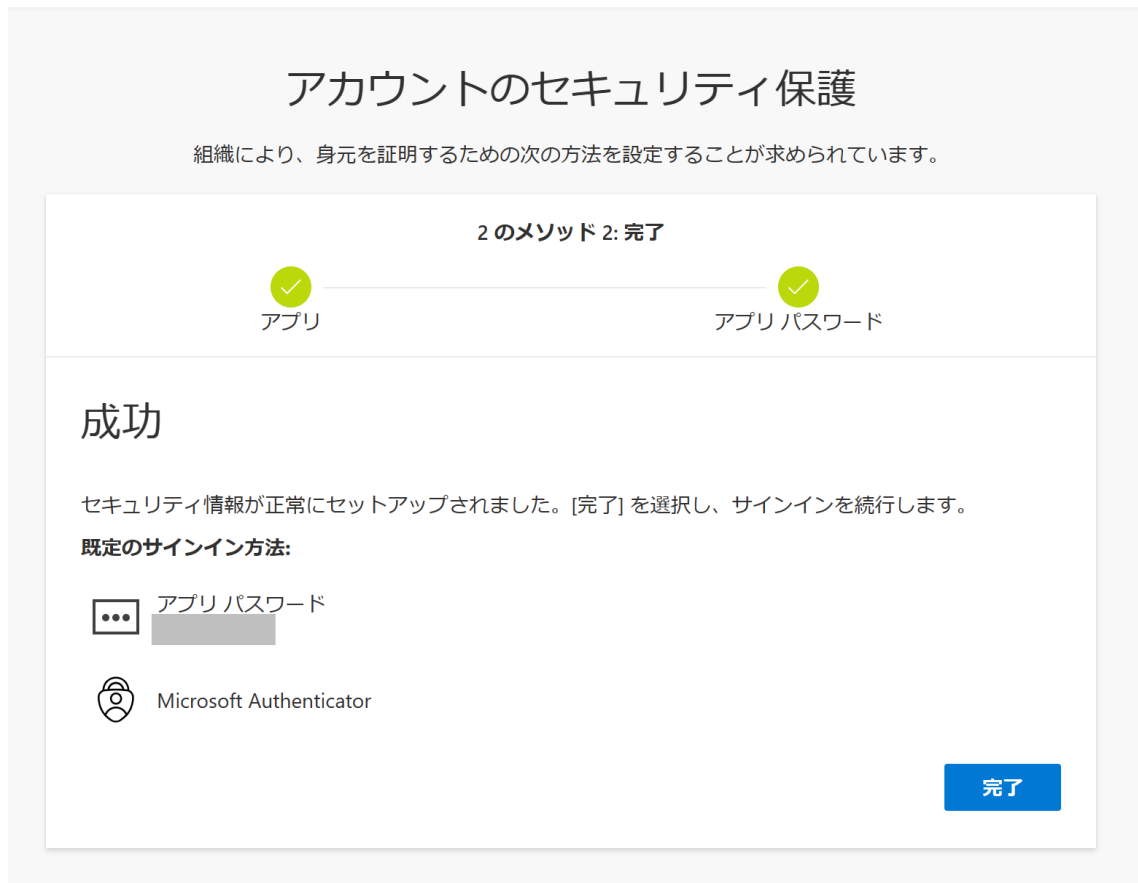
アカウントのセキュリティ保護

組織により、身元を証明するための次の方法を設定することが求められています。

2 のメソッド 2: 完了

アプリ

アプリ パスワード

成功

セキュリティ情報が正常にセットアップされました。[完了] を選択し、サインインを続行します。

既定のサインイン方法:

アプリ パスワード

Microsoft Authenticator

完了